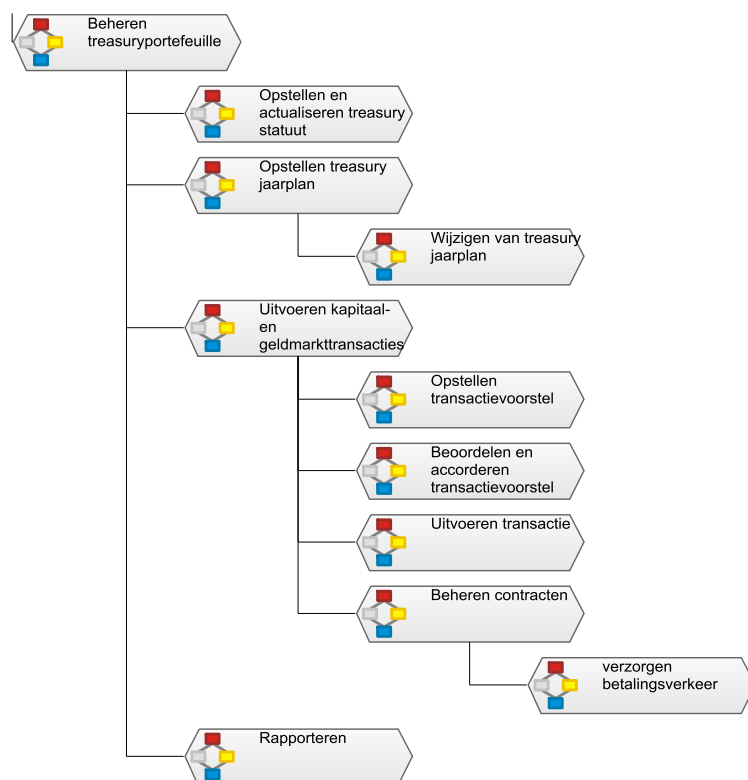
Beheren treasuryportefeuille

Opstellen en actualiseren treasury statuut

Opstellen treasury jaarplan

Wijzigen van treasury jaarplan

Uitvoeren kapitaal- en geldmarkttransacties

Opstellen transactievoorstel

Beoordelen en accorderen transactievoorstel

Uitvoeren transactie

Beheren contracten

verzorgen betalingsverkeer

Rapporteren